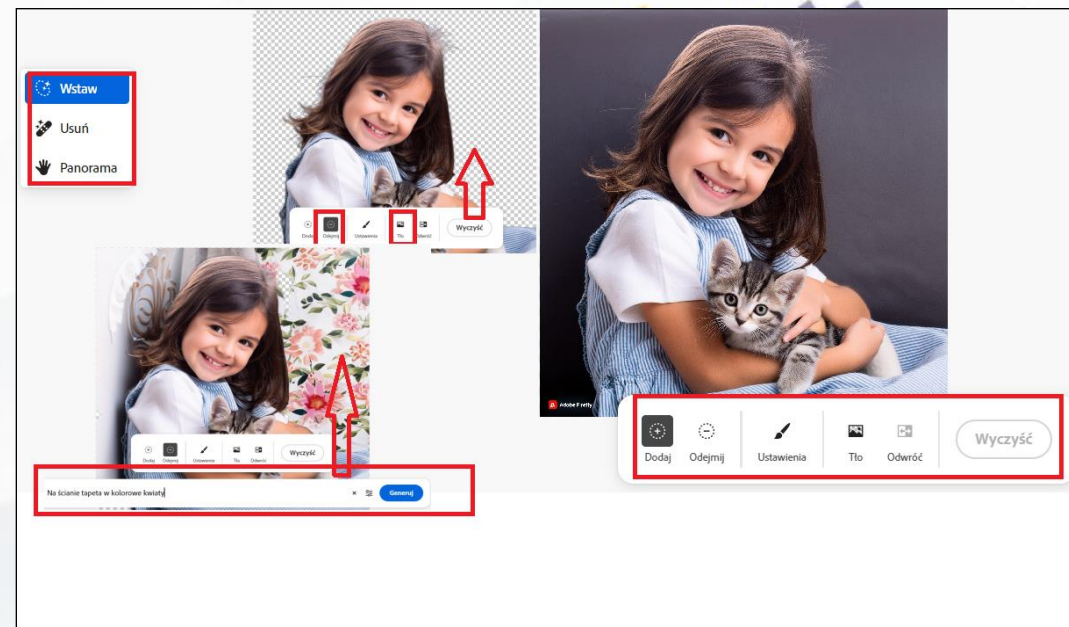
Wstaw
Usuń
Panorama

Dodaj Odejmij Ustawienia Tło Odwróć Wyczyść

Dodaj Odejmij Ustawienia Tło Odwróć Wyczyść

Na ścianie tapeta w kolorowe kwiaty
Generuj

Adobe Firefly

Dodaj
Odejmij
Ustawienia
Tło
Odwróć
Wyczyść